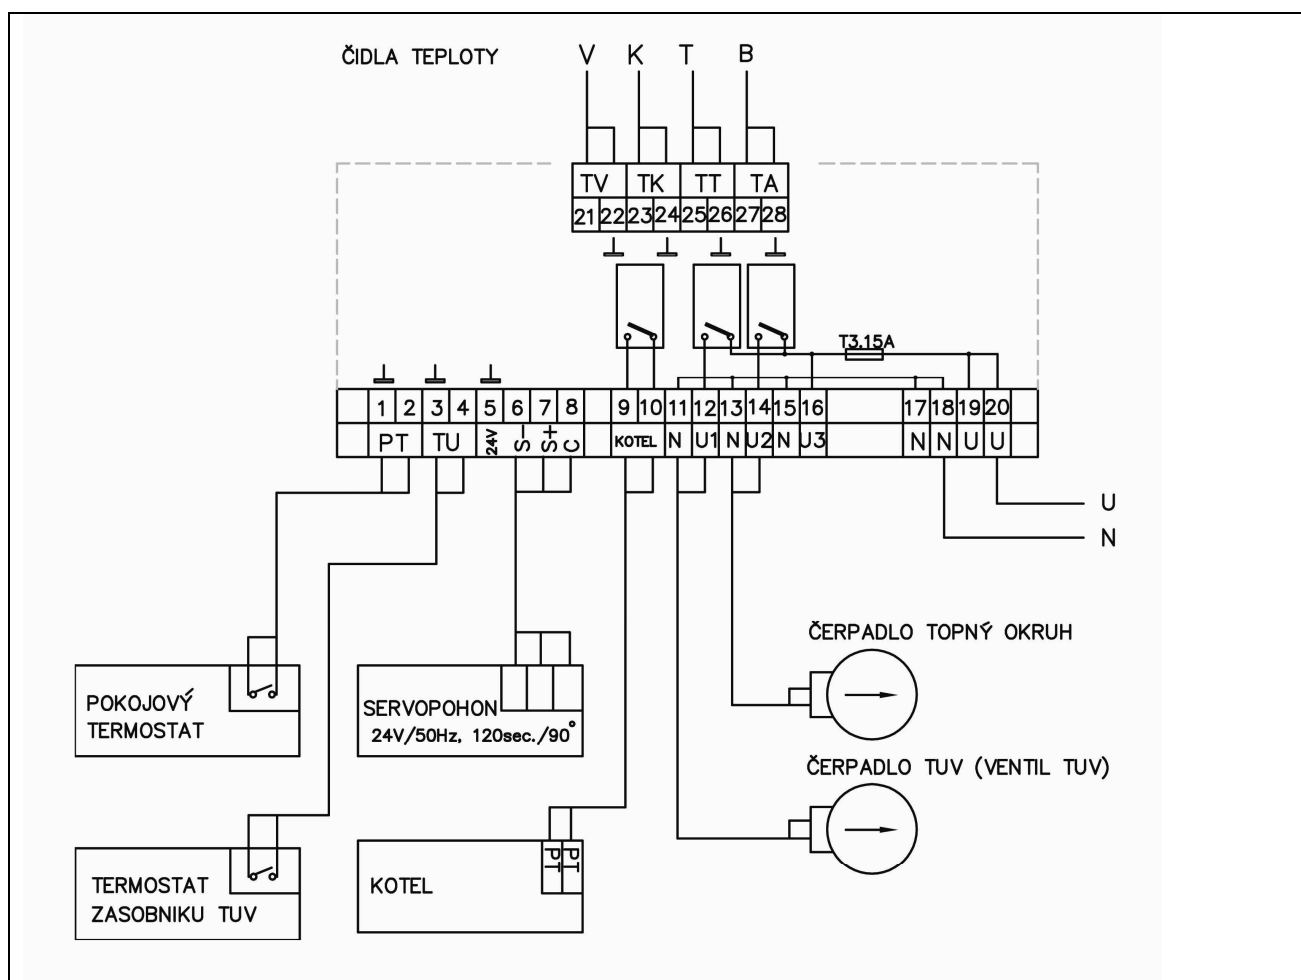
ČIDLA TEPLOTY

V K T B

TV TK TT TA

21 22 23 24 25 26 27 28

T3,15A

| 1 | 2 | 3 | 4 | 5 | 6 | 7 | 8 | 9 | 10 | 11 | 12 | 13 | 14 | 15 | 16 | 17 | 18 | 19 | 20 |
|---|---|---|---|---|---|---|---|---|---|---|---|---|---|---|---|---|---|---|---|
| PT | | TU | | 24V | S- | S+ | C | KOTEL | | N | U1 | N | U2 | N | U3 | N | N | U | U |

U
N

ČERPADLO TOPNÝ OKRUH

POKOJOVÝ TERMOSTAT

SERVOPOHON
24V/50Hz, 120sec./90°

ČERPADLO TUV (VENTIL TUV)

TERMOSTAT ZASOBNIKU TUV

KOTEL

PT PT